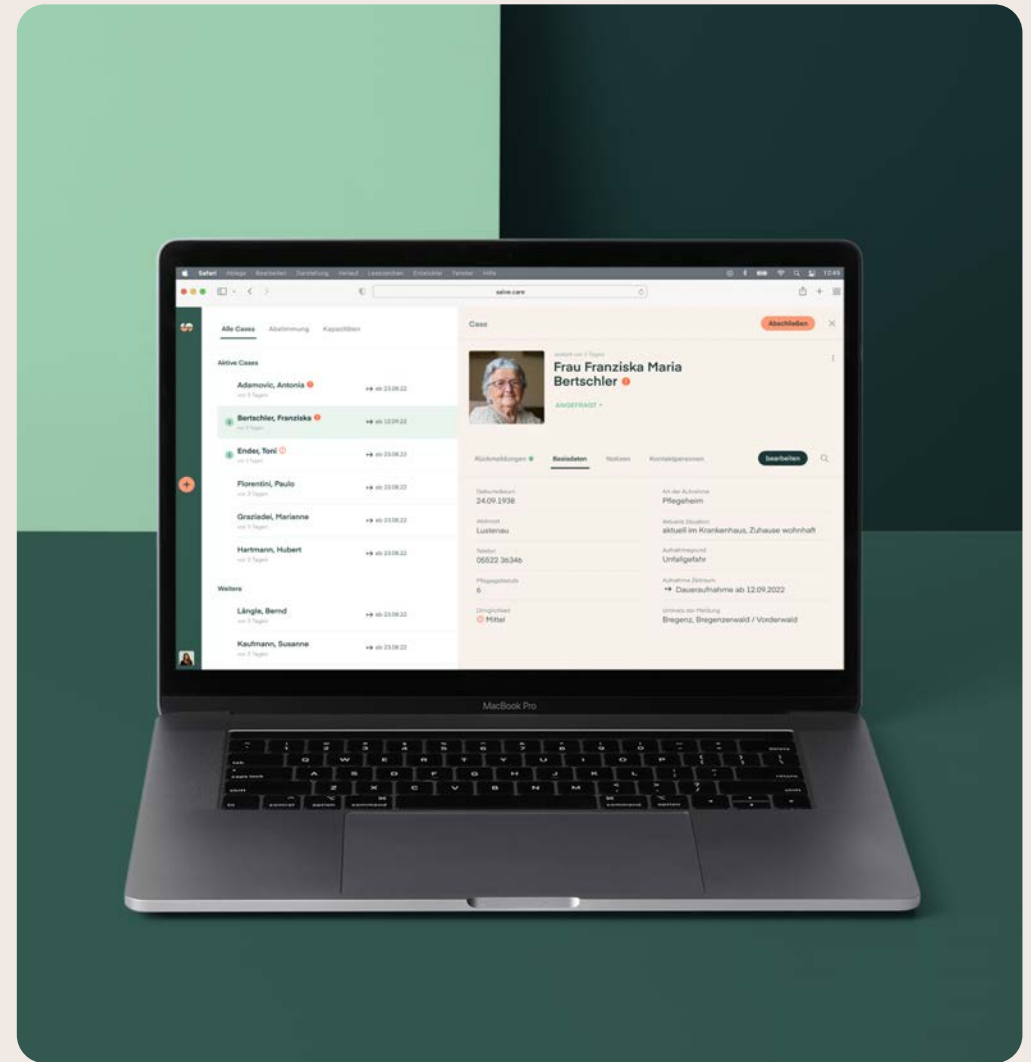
Safari Ablage Bearbeiten Darstellung Verlauf Lesezeichen Entwickler Fenster Hilfe

salve.care

Alle Cases Abstimmung Kapazitäten

Aktive Cases

Adamovic, Antonia
vor 3 Tagen
→ ab 23.08.22

Bertschler, Franziska
vor 3 Tagen
→ ab 12.09.22

Ender, Toni
vor 3 Tagen
→ ab 23.08.22

Florentini, Paulo
vor 3 Tagen
→ ab 23.08.22

Graziadei, Marianne
vor 3 Tagen
→ ab 23.08.22

Hartmann, Hubert
vor 3 Tagen
→ ab 23.08.22

Weitere

Längle, Bernd
vor 3 Tagen
→ ab 23.08.22

Kaufmann, Susanne
vor 3 Tagen
→ ab 23.08.22

Case

Abschließen

Frau Franziska Maria Bertschler

ANGEFRAGT

Rückmeldungen Basisdaten Notizen Kontaktpersonen

bearbeiten

Geburtsdatum
24.09.1936

Wohnort
Lustenau

Telefon
05522 36346

Pflegegeldstufe
6

Dringlichkeit
Mittel

Art der Aufnahme
Pflegeheim

Aktuelle Situation
aktuell im Krankenhaus, Zuhause wohnhaft

Aufnahmegrund
Unfallgefahr

Aufnahme Zeitraum
→ Daueraufnahme ab 12.09.2022

Umkreis der Meldung
Bregenz, Bregenzerwald / Vorderwald

MacBook Pro